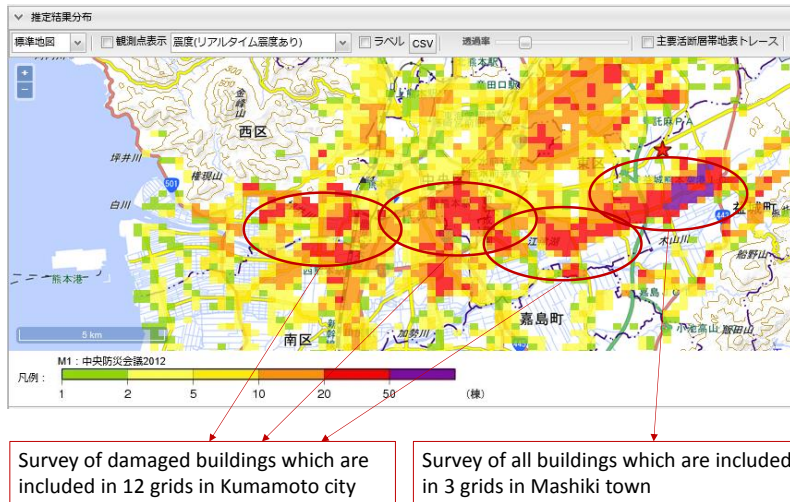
推定結果分布

標準地図 観測点表示 震度(リアルタイム震度あり) ラベル CSV 透過率 主要活断層帯地表トレース

+
−

金峰山
西区
坪井川
権現山
白川
熊本港
熊本駅
田口
花岡山
中央区
東区
江津湖
益城町
木山川
嘉島町
加勢川
南区
船野山
小池高山
飯田山
5 km

M1：中央防災会議2012
凡例：
1 2 5 10 20 50 (棟)

Survey of damaged buildings which are included in 12 grids in Kumamoto city

Survey of all buildings which are included in 3 grids in Mashiki town